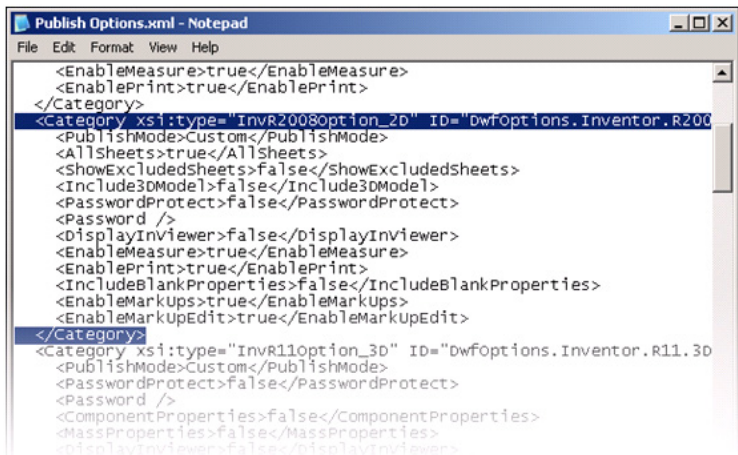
Publish Options.xml - Notepad

File Edit Format View Help

<EnableMeasure>true</EnableMeasure>
<EnablePrint>true</EnablePrint>
</Category>
<Category xsi:type="InvR2008Option_2D" ID="DwfOptions.Inventor.R200
<PublishMode>Custom</PublishMode>
<AllSheets>true</AllSheets>
<ShowExcludedSheets>false</ShowExcludedSheets>
<Include3DModel>false</Include3DModel>
<PasswordProtect>false</PasswordProtect>
<Password />
<DisplayInViewer>false</DisplayInViewer>
<EnableMeasure>true</EnableMeasure>
<EnablePrint>true</EnablePrint>
<IncludeBlankProperties>false</IncludeBlankProperties>
<EnableMarkUps>true</EnableMarkUps>
<EnableMarkUpEdit>true</EnableMarkUpEdit>
</Category>
<Category xsi:type="InvR11Option_3D" ID="DwfOptions.Inventor.R11.3D
<PublishMode>Custom</PublishMode>
<PasswordProtect>false</PasswordProtect>
<Password />
<ComponentProperties>false</ComponentProperties>
<MassProperties>false</MassProperties>
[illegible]